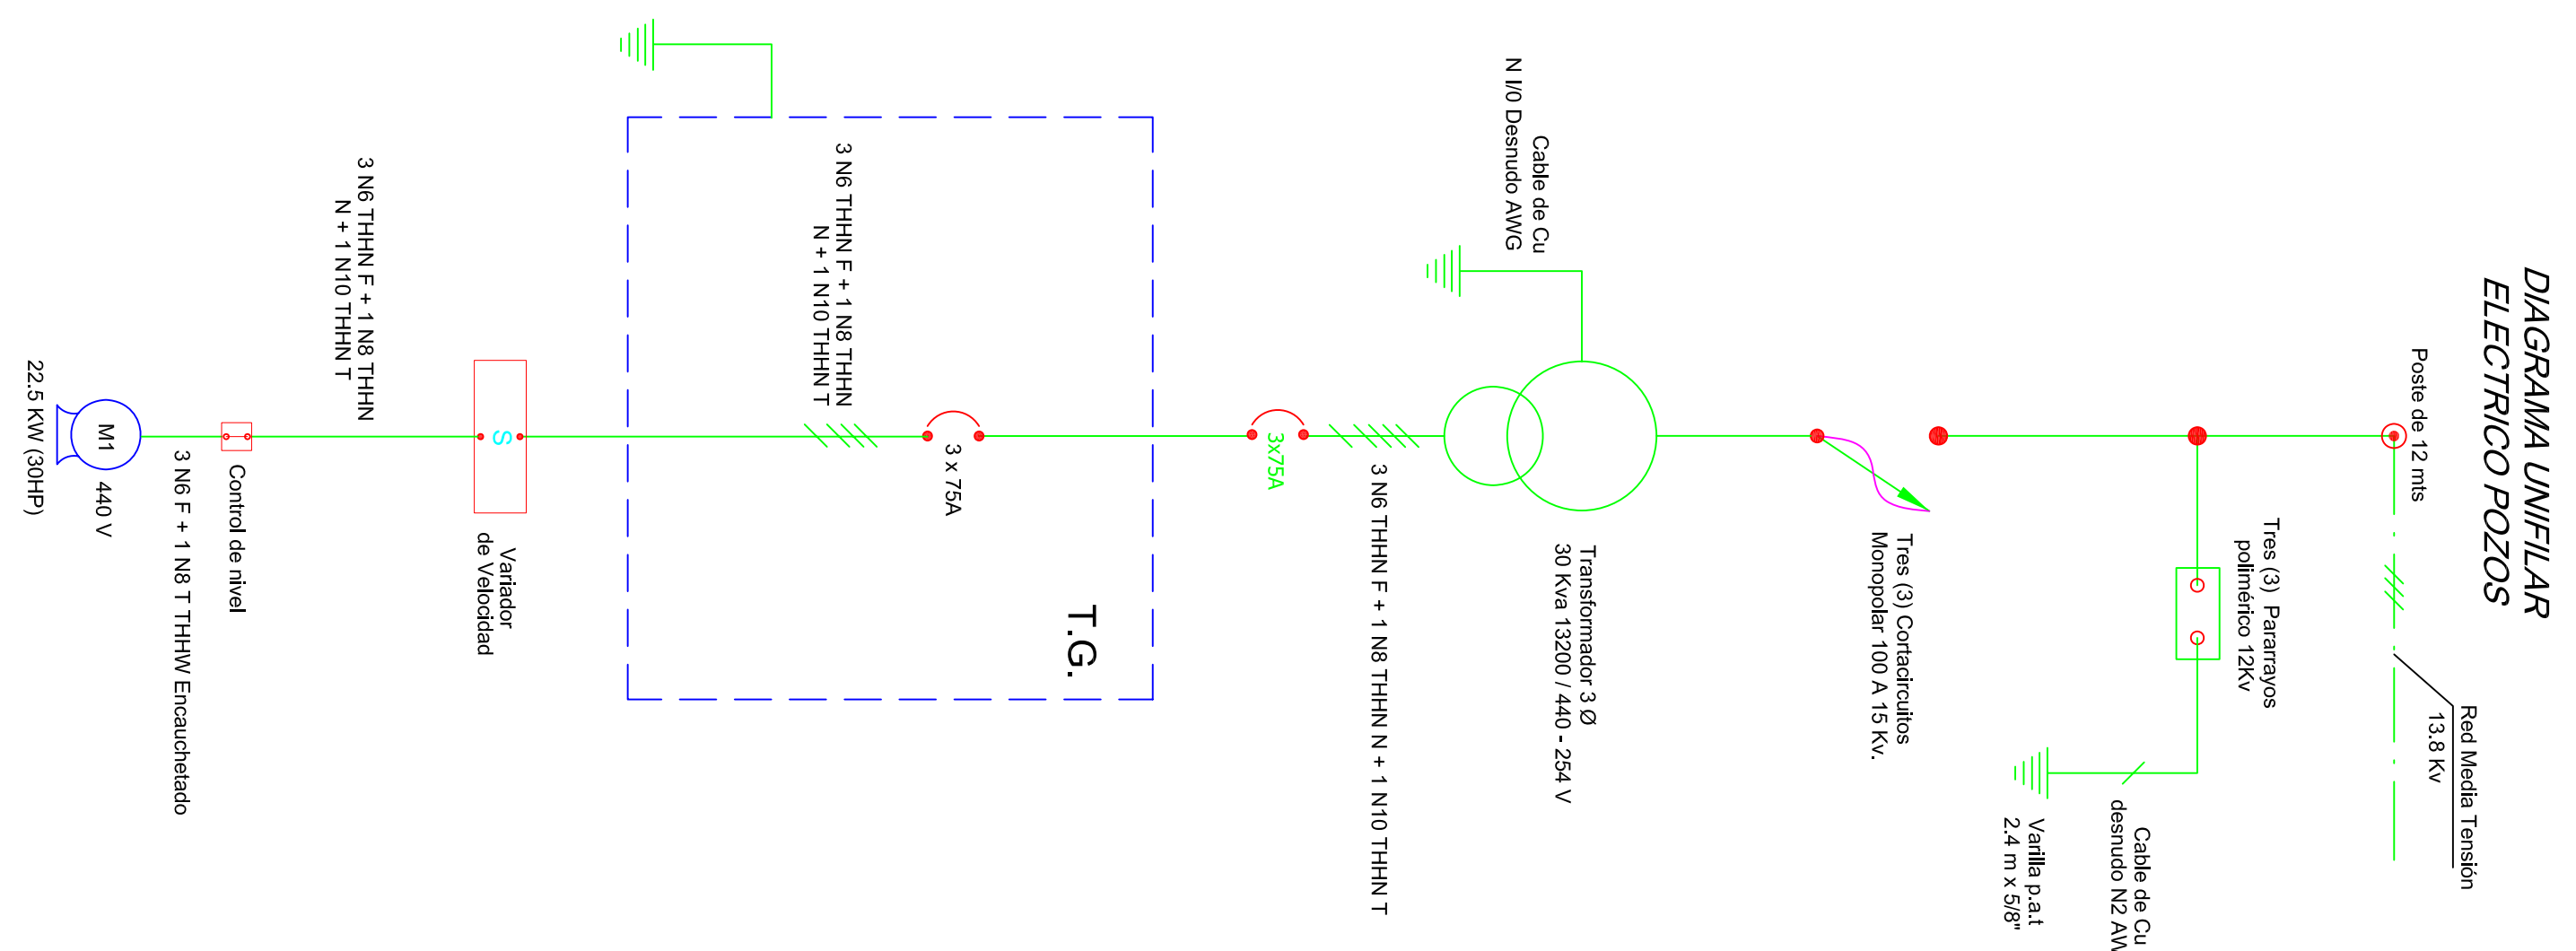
DIAGRAMA UNIFILAR
ELECTRICO POZOS

Poste de 12 mts

Red Media Tensión
13.8 Kv

Tres (3) Pararrayos
polimérico 12Kv

Cable de Cu
desnudo N2 AW

Varilla p.a.t
2.4 m x 5/8"

Tres (3) Cortacircuitos
Monopolar 100 A 15 Kv.

Transformador 3 Ø
30 Kva 13200 / 440 - 254 V

Cable de Cu
N I/0 Desnudo AWG

3 N6 THHN F + 1 N8 THHN N + 1 N10 THHN T

3x75A

T.G.

3 x 75A

3 N6 THHN F + 1 N8 THHN
N + 1 N10 THHN T

S

Variador
de Velocidad

3 N6 THHN F + 1 N8 THHN
N + 1 N10 THHN T

Control de nivel

3 N6 F + 1 N8 T THHW Encauchetado

M1

440 V

22.5 KW (30HP)